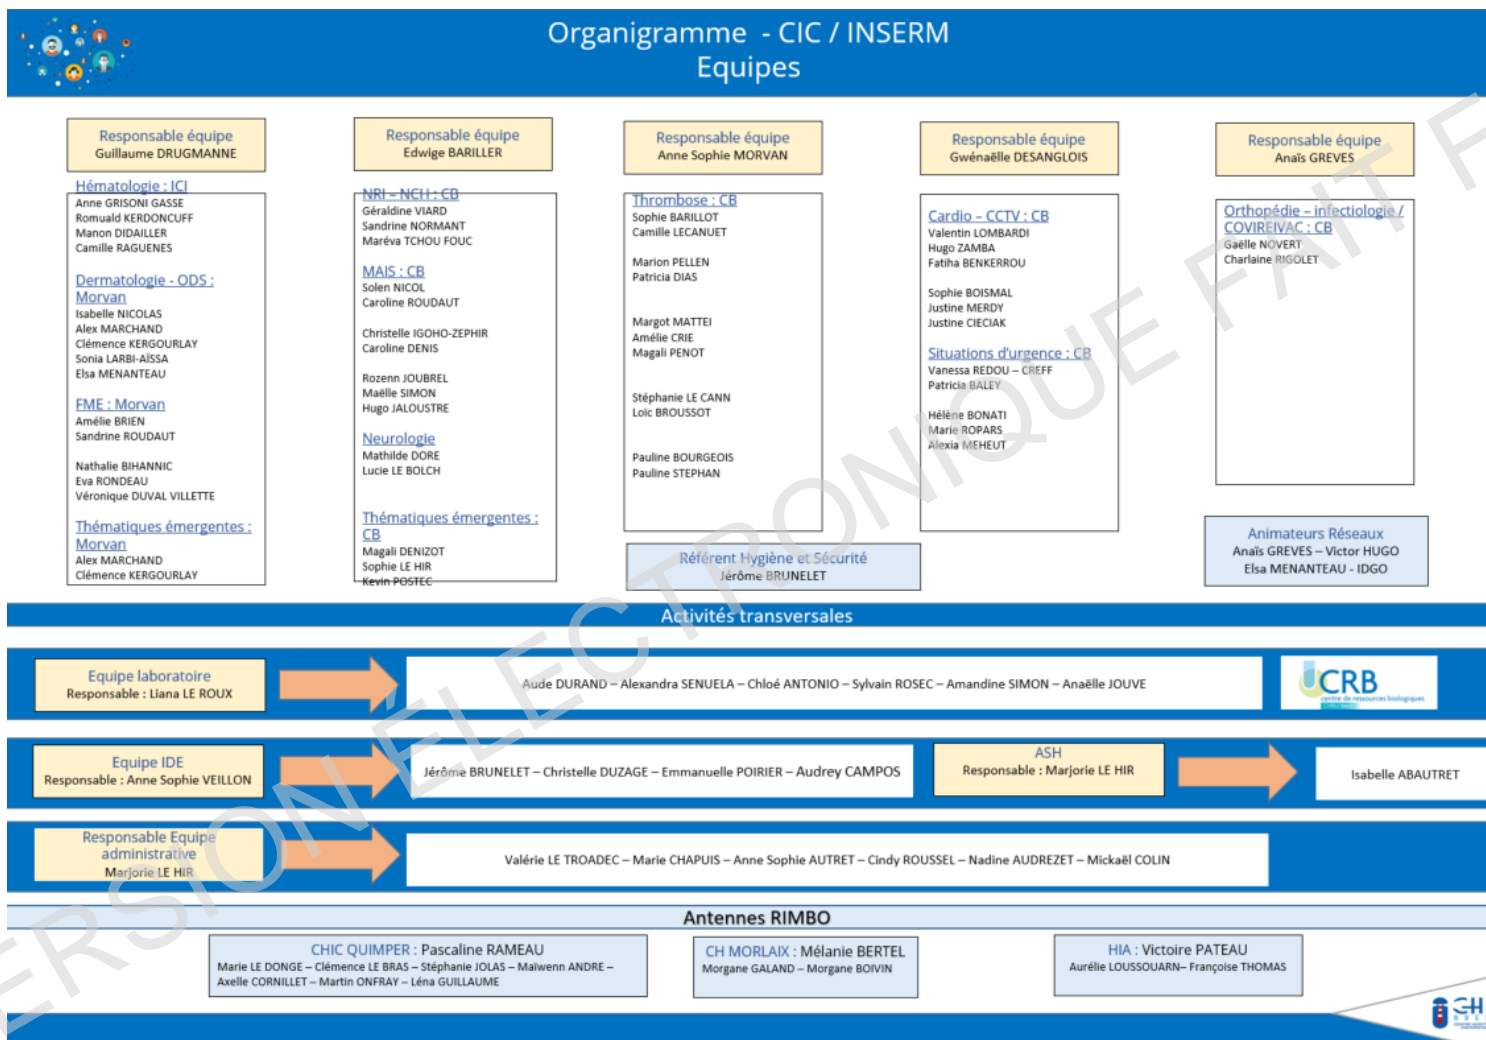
Organigramme - CIC / INSERM
Equipes

Responsable équipe
Guillaume DRUGMANNE

Hématologie : ICI
Anne GRISONI GASSE
Romuald KERDONCUFF
Manon DIDAILLER
Camille RAGUENES

Dermatologie - ODS : Morvan
Isabelle NICOLAS
Alex MARCHAND
Clémence KERGOURLAY
Sonia LARBI-AÏSSA
Elsa MENANTEAU

FME : Morvan
Amélie BRIEN
Sandrine ROUDAUT

Nathalie BIHANNIC
Eva RONDEAU
Véronique DUVAL VILLETTE

Thématiques émergentes : Morvan
Alex MARCHAND
Clémence KERGOURLAY

Responsable équipe
Edwige BARILLER

NRI – NCH : CB
Géraldine VIARD
Sandrine NORMANT
Maréva TCHOU FOUC

MAIS : CB
Solen NICOL
Caroline ROUDAUT

Christelle IGOHO-ZEPHIR
Caroline DENIS

Rozenn JOUBREL
Maëlle SIMON
Hugo JALOUSTRE

Neurologie
Mathilde DORE
Lucie LE BOLCH

Thématiques émergentes : CB
Magali DENIZOT
Sophie LE HIR
Kevin POSTEC

Responsable équipe
Anne Sophie MORVAN

Thrombose : CB
Sophie BARILLOT
Camille LECANUET

Marion PELLEN
Patricia DIAS

Margot MATTEI
Amélie CRIE
Magali PENOT

Stéphanie LE CANN
Loïc BROUSSOT

Pauline BOURGEOIS
Pauline STEPHAN

Référent Hygiène et Sécurité
Jérôme BRUNELET

Responsable équipe
Gwénaëlle DESANGLOIS

Cardio – CCTV : CB
Valentin LOMBARDI
Hugo ZAMBA
Fatiha BENKERROU

Sophie BOISMAL
Justine MERDY
Justine CIECIAK

Situations d'urgence : CB
Vanessa REDOU – CREFF
Patricia BALEY

Hélène BONATI
Marie ROPARS
Alexia MEHEUT

Responsable équipe
Anaïs GREVES

Orthopédie – infectiologie / COVIREIVAC : CB
Gaëlle NOVERT
Charlaine RIGOLET

Animateurs Réseaux
Anaïs GREVES – Victor HUGO
Elsa MENANTEAU - IDGO

Activités transversales

Equipe laboratoire
Responsable : Liana LE ROUX

Aude DURAND – Alexandra SENUELA – Chloé ANTONIO – Sylvain ROSEC – Amandine SIMON – Anaëlle JOUVE

CRB
centre de ressources biologiques

Equipe IDE
Responsable : Anne Sophie VEILLON

Jérôme BRUNELET – Christelle DUZAGE – Emmanuelle POIRIER – Audrey CAMPOS

ASH
Responsable : Marjorie LE HIR

Isabelle ABAUTRET

Responsable Equipe administrative
Marjorie LE HIR

Valérie LE TROADEC – Marie CHAPUIS – Anne Sophie AUTRET – Cindy ROUSSEL – Nadine AUDREZET – Mickaël COLIN

Antennes RIMBO

CHIC QUIMPER : Pascaline RAMEAU
Marie LE DONGE – Clémence LE BRAS – Stéphanie JOLAS – Malwenn ANDRE – Axelle CORNILLET – Martin ONFRAY – Léna GUILLAUME

CH MORLAIX : Mélanie BERTEL
Morgane GALAND – Morgane BOIVIN

HIA : Victoire PATEAU
Aurélie LOUSSOUARN– Françoise THOMAS

VERSION ÉLECTRONIQUE FAIT F

CH